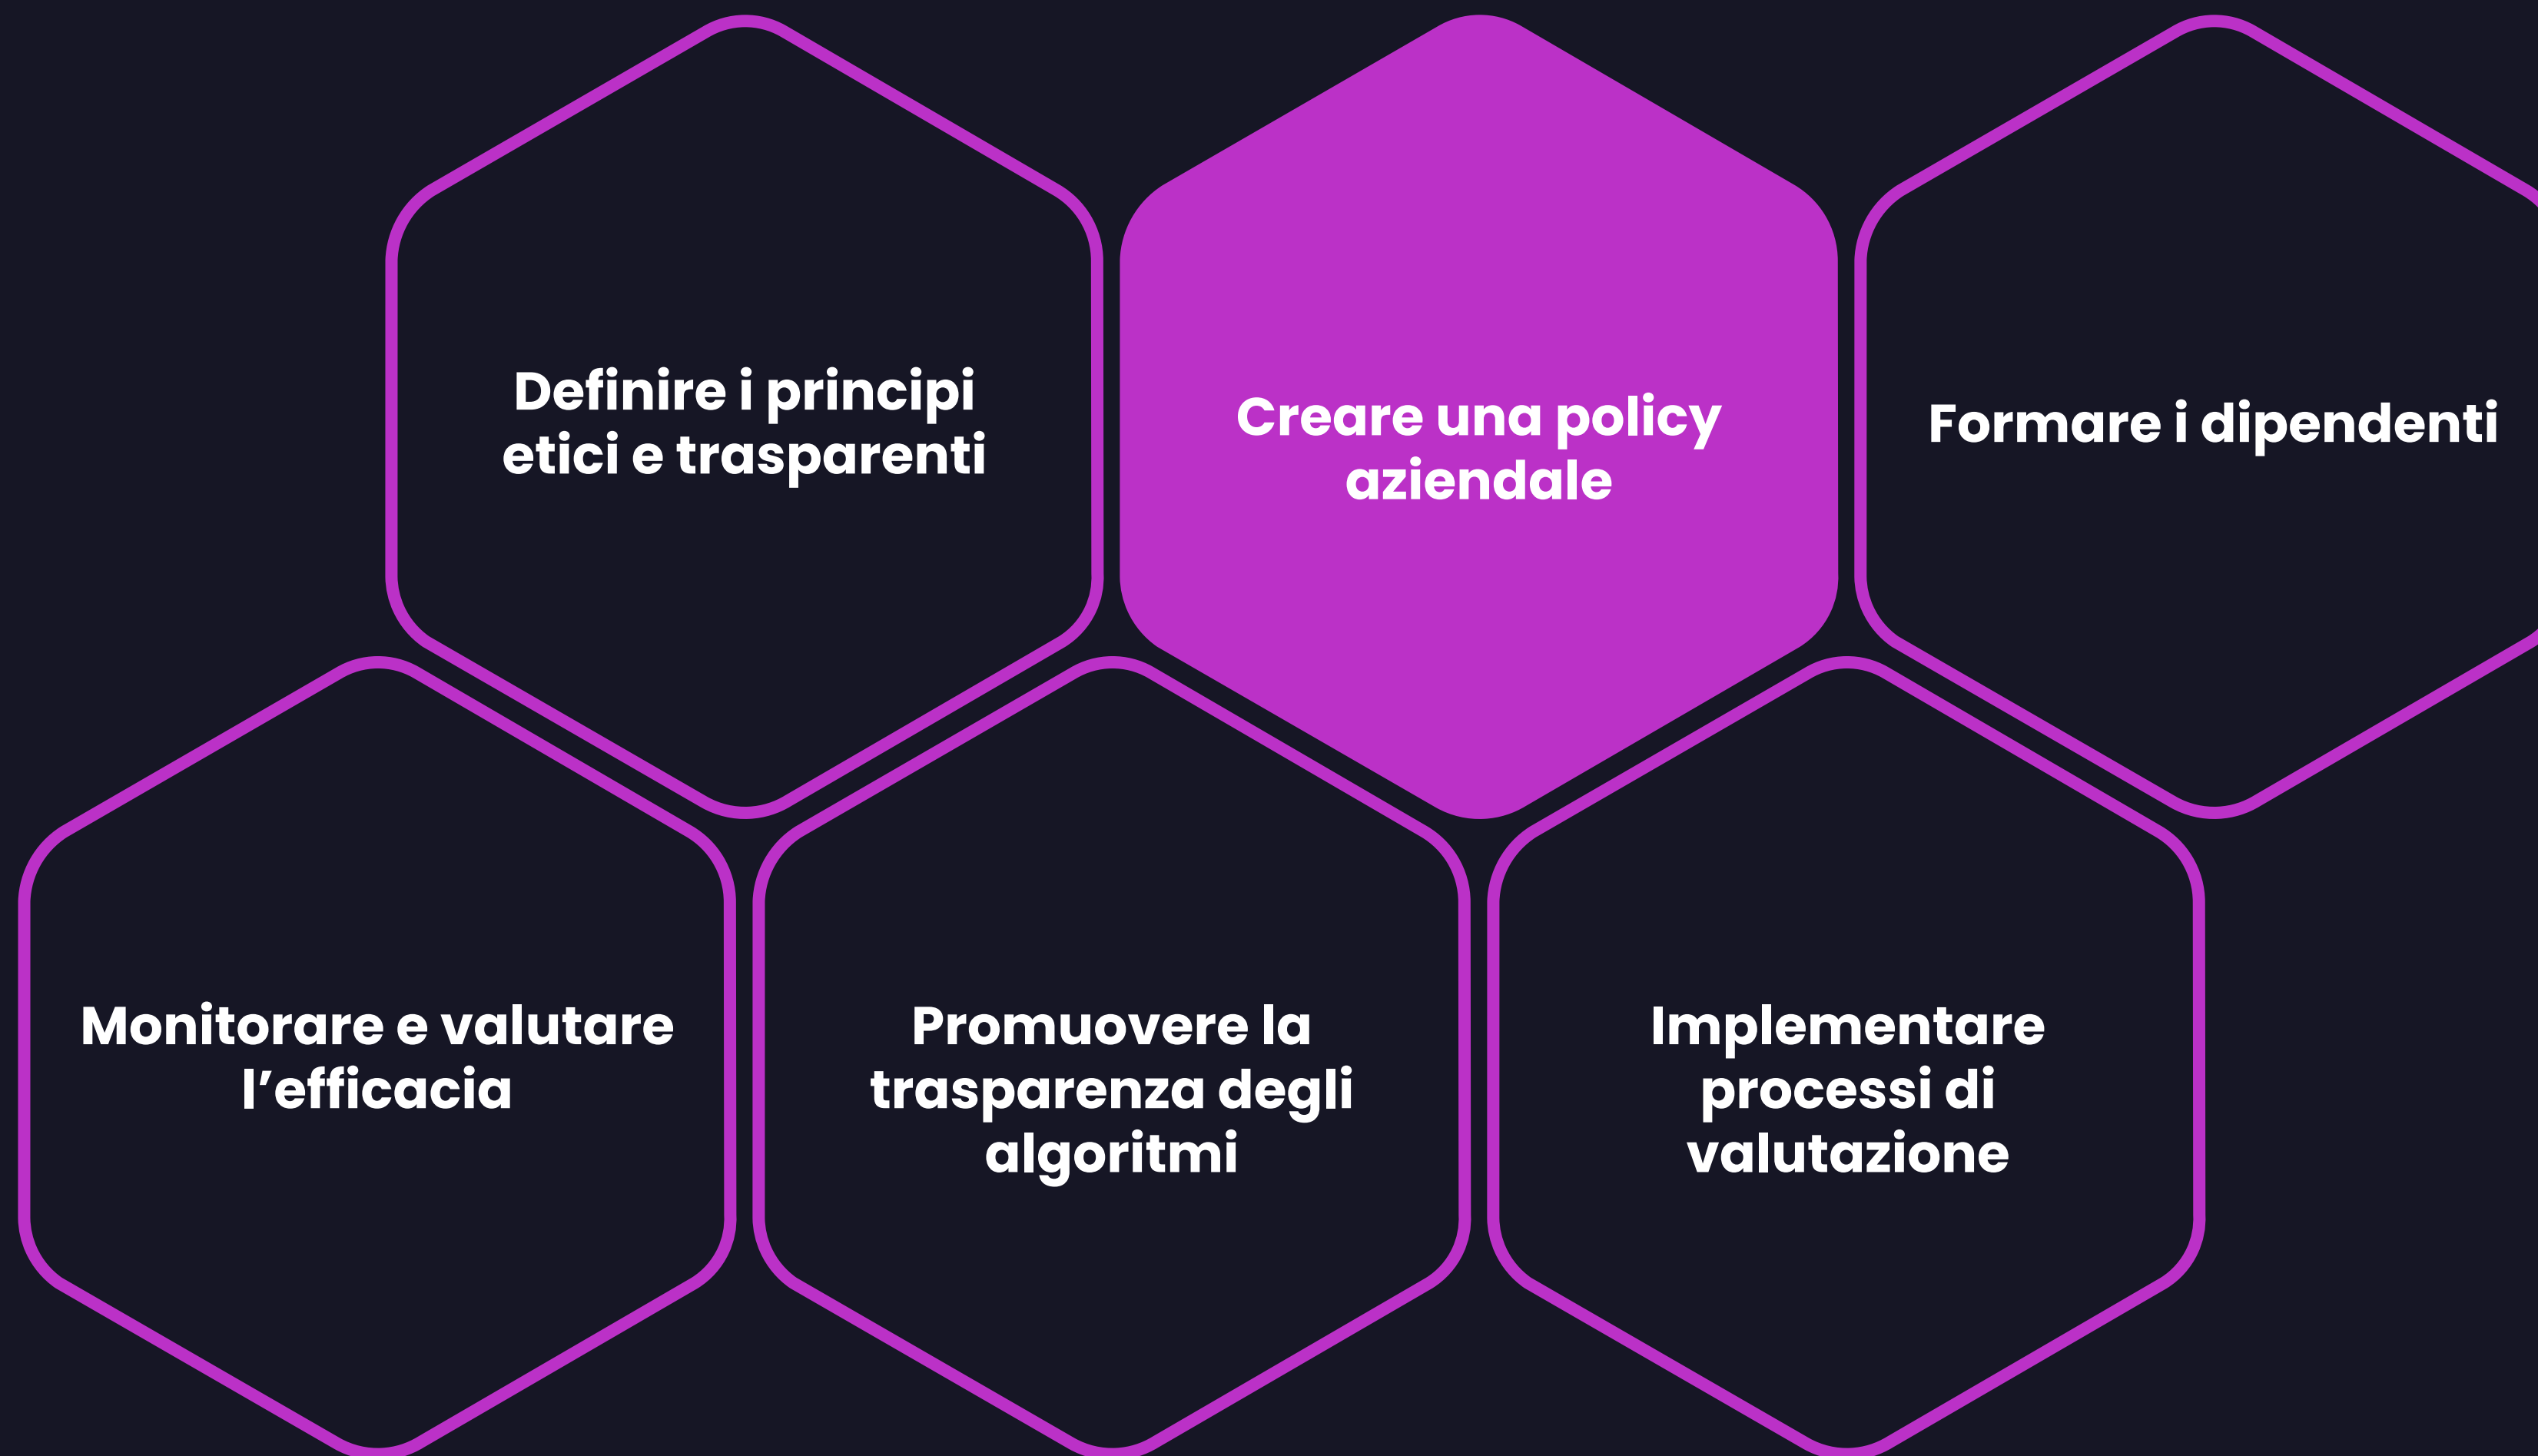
Definire i principi etici e trasparenti

Creare una policy aziendale

Formare i dipendenti

Monitorare e valutare l’efficacia

Promuovere la trasparenza degli algoritmi

Implementare processi di valutazione